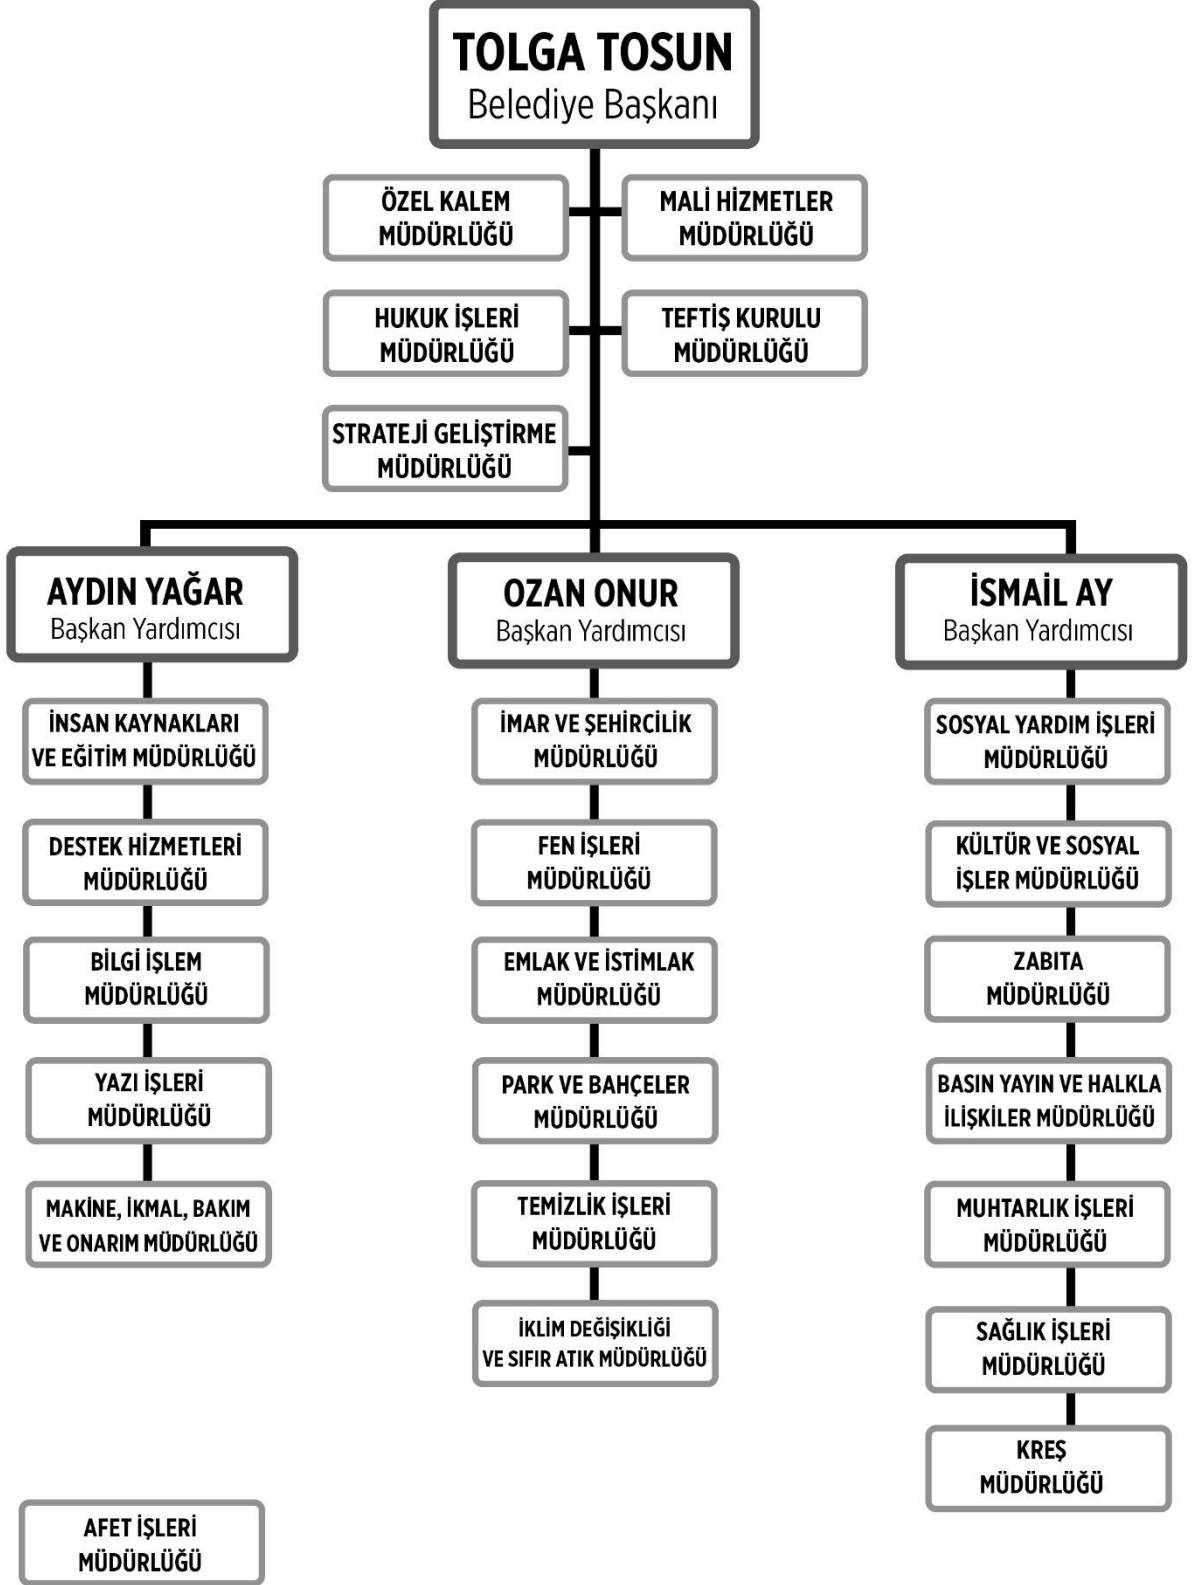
TOLGA TOSUN
Belediye Başkanı

ÖZEL KALEM MÜDÜRLÜĞÜ

MALİ HİZMETLER MÜDÜRLÜĞÜ

HUKUK İŞLERİ MÜDÜRLÜĞÜ

TEFTİŞ KURULU MÜDÜRLÜĞÜ

STRATEJİ GELİŞTİRME MÜDÜRLÜĞÜ

AYDIN YAĞAR
Başkan Yardımcısı

İNSAN KAYNAKLARI VE EĞİTİM MÜDÜRLÜĞÜ

DESTEK HİZMETLERİ MÜDÜRLÜĞÜ

BİLGİ İŞLEM MÜDÜRLÜĞÜ

YAZI İŞLERİ MÜDÜRLÜĞÜ

MAKİNE, İKMAL, BAKIM VE ONARIM MÜDÜRLÜĞÜ

OZAN ONUR
Başkan Yardımcısı

İMAR VE ŞEHİRCİLİK MÜDÜRLÜĞÜ

FEN İŞLERİ MÜDÜRLÜĞÜ

EMLAK VE İSTİMLAK MÜDÜRLÜĞÜ

PARK VE BAHÇELER MÜDÜRLÜĞÜ

TEMİZLİK İŞLERİ MÜDÜRLÜĞÜ

İKLİM DEĞİŞİKLİĞİ VE SIFIR ATIK MÜDÜRLÜĞÜ

İSMAİL AY
Başkan Yardımcısı

SOSYAL YARDIM İŞLERİ MÜDÜRLÜĞÜ

KÜLTÜR VE SOSYAL İŞLER MÜDÜRLÜĞÜ

ZABITA MÜDÜRLÜĞÜ

BASIN YAYIN VE HALKLA İLİŞKİLER MÜDÜRLÜĞÜ

MUHTARLIK İŞLERİ MÜDÜRLÜĞÜ

SAĞLIK İŞLERİ MÜDÜRLÜĞÜ

KREŞ MÜDÜRLÜĞÜ

AFET İŞLERİ MÜDÜRLÜĞÜ